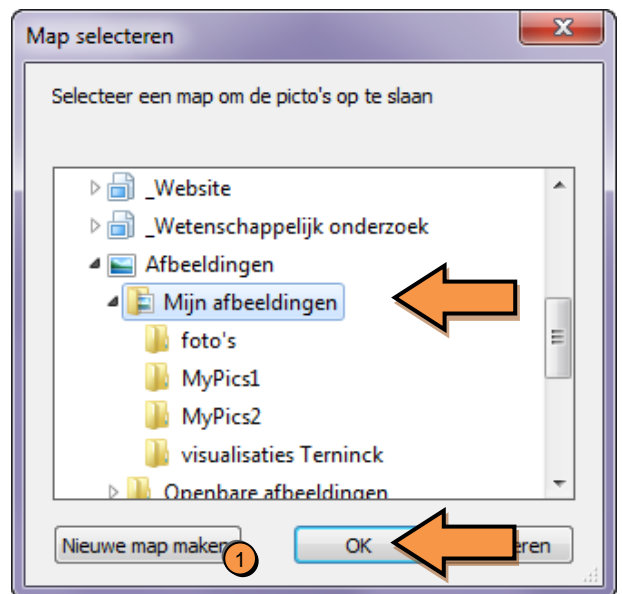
Map selecteren

Selecteer een map om de picto's op te slaan

_Website
_Wetenschappelijk onderzoek
Afbeeldingen
Mijn afbeeldingen
foto's
MyPics1
MyPics2
visualisaties Terninck
Openbare afbeeldingen

Nieuwe map maken
1
OK
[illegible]eren